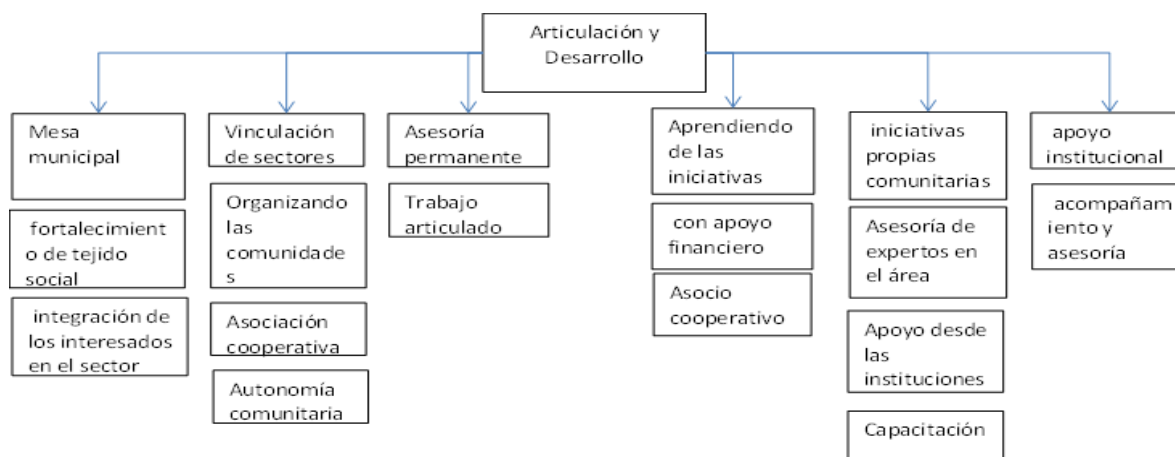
Articulación y Desarrollo

Mesa municipal

fortalecimient o de tejido social

integración de los interesados en el sector

Vinculación de sectores

Organizando las comunidade s

Asociación cooperativa

Autonomía comunitaria

Asesoría permanente

Trabajo articulado

Aprendiendo de las iniciativas

con apoyo financiero

Asocio cooperativo

iniciativas propias comunitarias

Asesoría de expertos en el área

Apoyo desde las instituciones

Capacitación

apoyo institucional

acompañam iento y asesoría